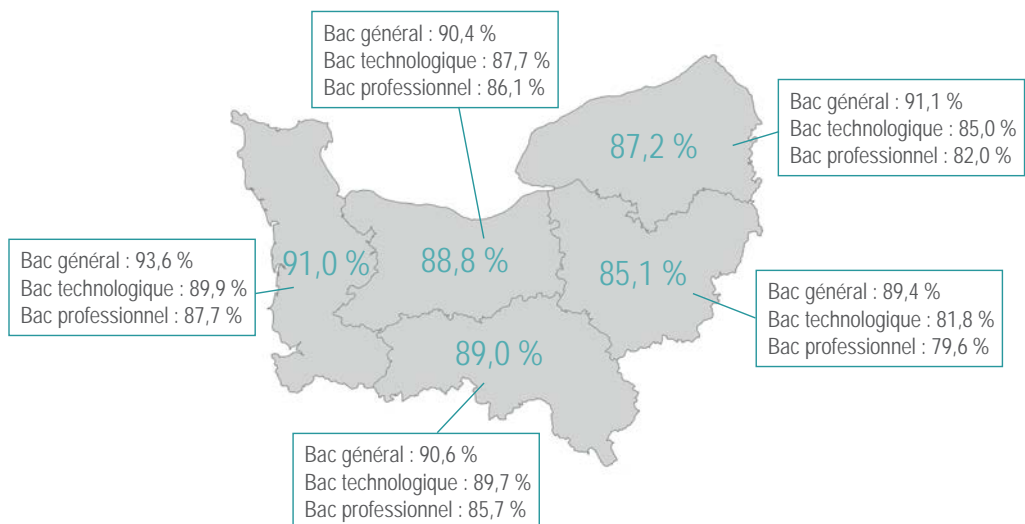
Bac général : 90,4 %
Bac technologique : 87,7 %
Bac professionnel : 86,1 %

Bac général : 91,1 %
Bac technologique : 85,0 %
Bac professionnel : 82,0 %

87,2 %

Bac général : 93,6 %
Bac technologique : 89,9 %
Bac professionnel : 87,7 %

91,0 %

88,8 %

85,1 %

Bac général : 89,4 %
Bac technologique : 81,8 %
Bac professionnel : 79,6 %

89,0 %

Bac général : 90,6 %
Bac technologique : 89,7 %
Bac professionnel : 85,7 %